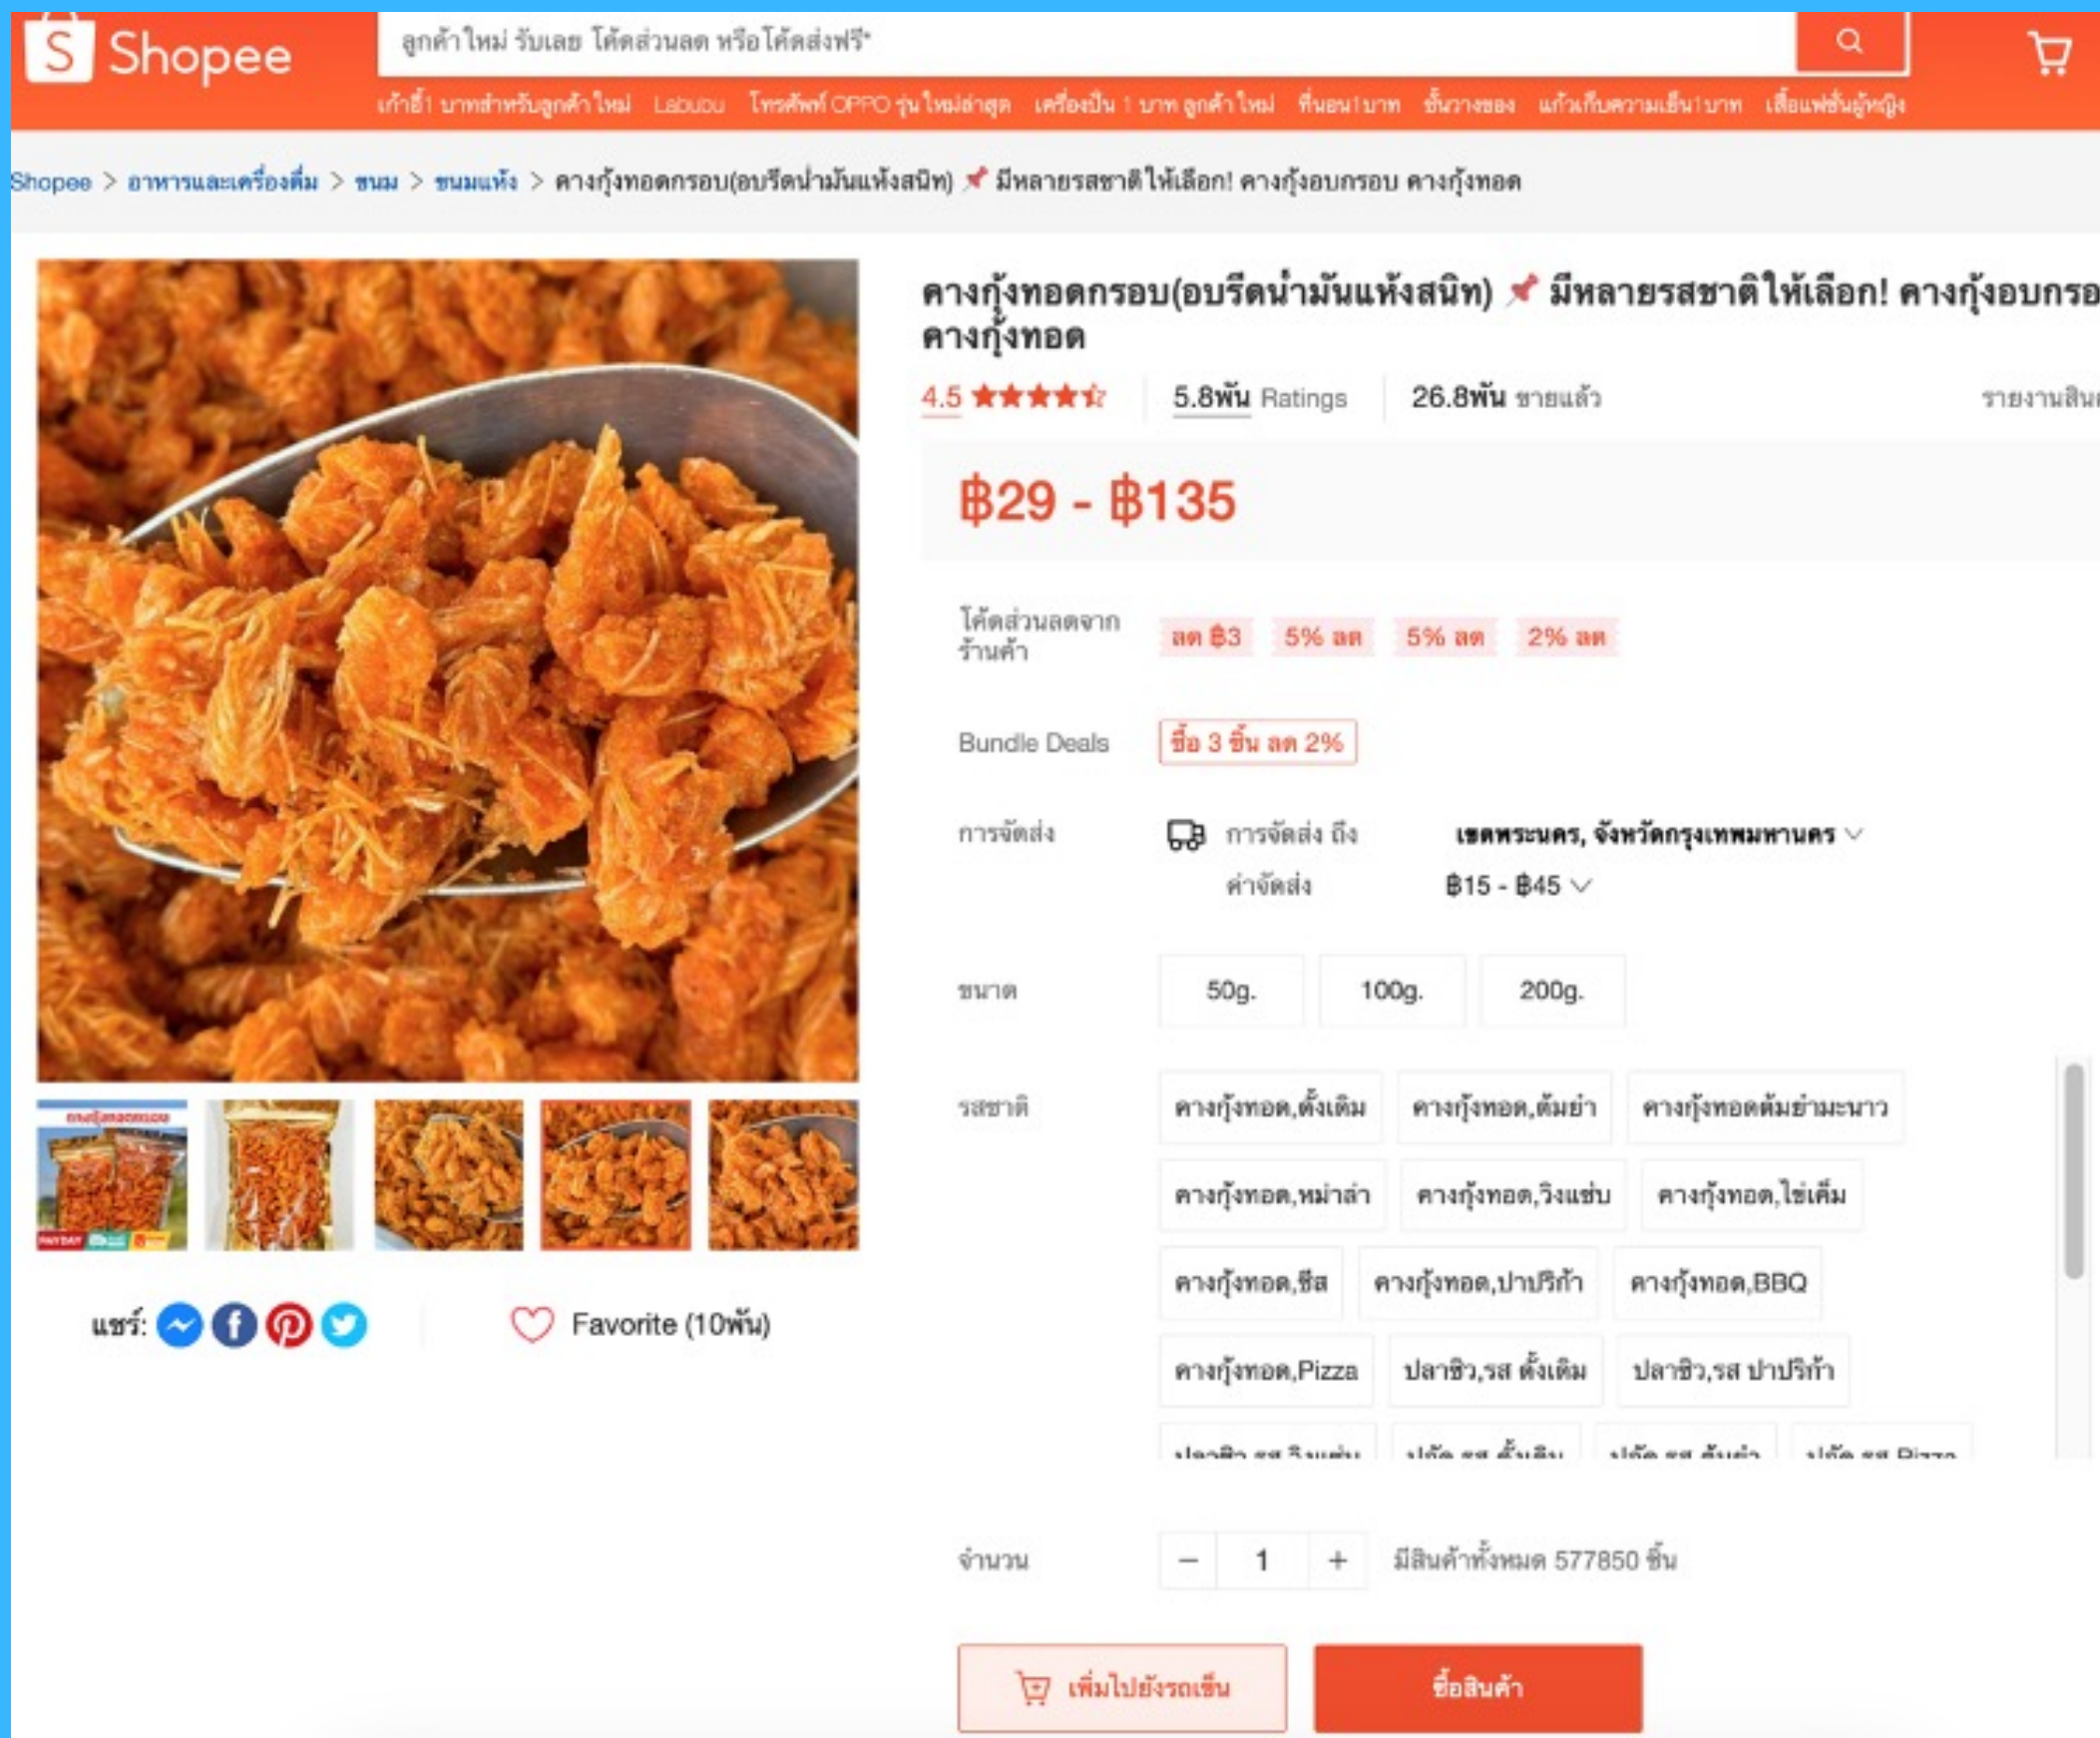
Shopee

ลูกค้าใหม่ รับเลย โค้ดส่วนลด หรือโค้ดส่งฟรี*

เก้าอี้1 บาทสำหรับลูกค้าใหม่ Labubu โทรศัพท์ OPPO รุ่นใหม่ล่าสุด เครื่องปั่น 1 บาท ลูกค้าใหม่ ที่นอน1บาท ชั้นวางของ แก้วเก็บความเย็น1บาท เสื้อแฟชั่นผู้หญิง

Shopee > อาหารและเครื่องดื่ม > ขนม > ขนมแห้ง > คางกุ้งทอดกรอบ(อบรีดน้ำมันแห้งสนิท) 📌 มีหลายรสชาติให้เลือก! คางกุ้งอบกรอบ คางกุ้งทอด

คางกุ้งทอดกรอบ(อบรีดน้ำมันแห้งสนิท) 📌 มีหลายรสชาติให้เลือก! คางกุ้งอบกรอ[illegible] คางกุ้งทอด

4.5 ★★★★☆ | 5.8พัน Ratings | 26.8พัน ขายแล้ว | รายงานสิน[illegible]

฿29 - ฿135

โค้ดส่วนลดจากร้านค้า ลด ฿3 5% ลด 5% ลด 2% ลด

Bundle Deals ซื้อ 3 ชิ้น ลด 2%

การจัดส่ง การจัดส่ง ถึง เขตพระนคร, จังหวัดกรุงเทพมหานคร
ค่าจัดส่ง ฿15 - ฿45

ขนาด 50g. 100g. 200g.

รสชาติ คางกุ้งทอด,ดั้งเดิม คางกุ้งทอด,ต้มยำ คางกุ้งทอดต้มยำมะนาว คางกุ้งทอด,หม่าล่า คางกุ้งทอด,วิงแซ่บ คางกุ้งทอด,ไข่เค็ม คางกุ้งทอด,ชีส คางกุ้งทอด,ปาปริก้า คางกุ้งทอด,BBQ คางกุ้งทอด,Pizza ปลาซิว,รส ดั้งเดิม ปลาซิว,รส ปาปริก้า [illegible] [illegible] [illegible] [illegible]

แชร์: Favorite (10พัน)

จำนวน − 1 + มีสินค้าทั้งหมด 577850 ชิ้น

เพิ่มไปยังรถเข็น ซื้อสินค้า